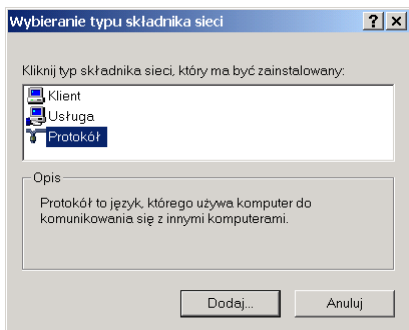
Wybieranie typu składnika sieci

?

X

Kliknij typ składnika sieci, który ma być zainstalowany:

Klient

Usługa

Protokół

Opis

Protokół to język, którego używa komputer do komunikowania się z innymi komputerami.

Dodaj...

Anuluj